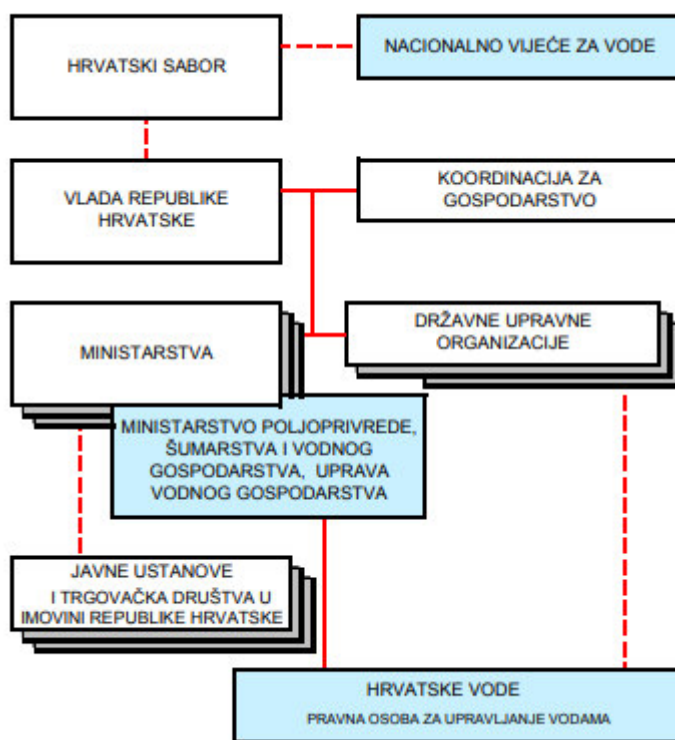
HRVATSKI SABOR

NACIONALNO VIJEĆE ZA VODE

VLADA REPUBLIKE HRVATSKE

KOORDINACIJA ZA GOSPODARSTVO

MINISTARSTVA

DRŽAVNE UPRAVNE ORGANIZACIJE

MINISTARSTVO POLJOPRIVREDE, ŠUMARSTVA I VODNOG GOSPODARSTVA, UPRAVA VODNOG GOSPODARSTVA

JAVNE USTANOVE I TRGOVAČKA DRUŠTVA U IMOVINI REPUBLIKE HRVATSKE

HRVATSKE VODE

PRAVNA OSOBA ZA UPRAVLJANJE VODAMA